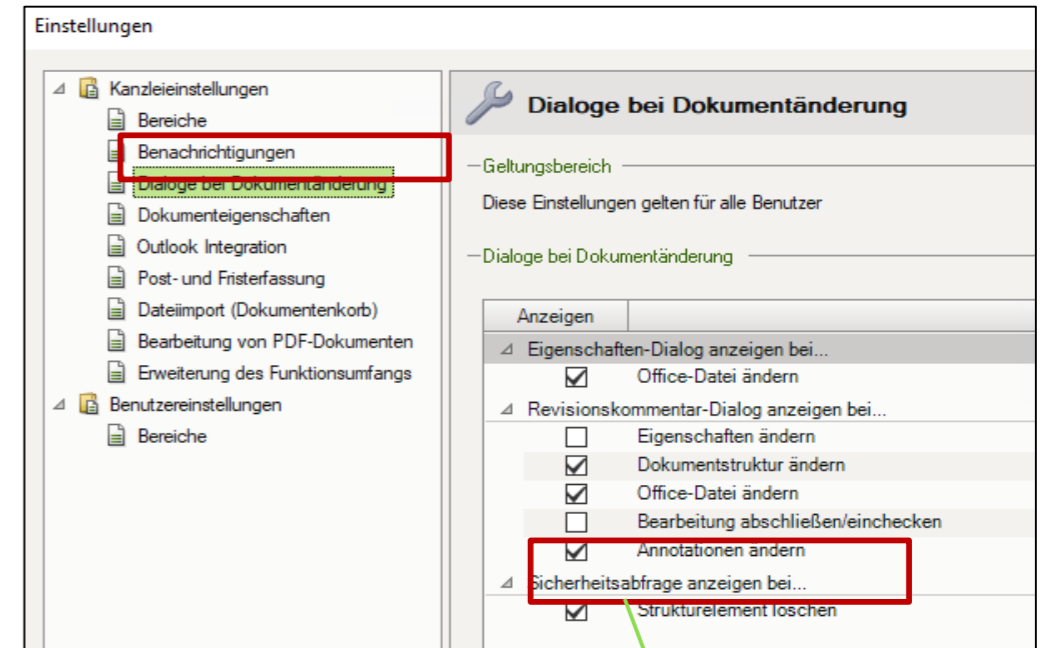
Einstellungen

Kanzleieinstellungen
Bereiche
Benachrichtigungen
Dialoge bei Dokumentänderung
Dokumenteigenschaften
Outlook Integration
Post- und Fristerfassung
Dateiimport (Dokumentenkorb)
Bearbeitung von PDF-Dokumenten
Erweiterung des Funktionsumfangs
Benutzereinstellungen
Bereiche

Dialoge bei Dokumentänderung

Geltungsbereich

Diese Einstellungen gelten für alle Benutzer

Dialoge bei Dokumentänderung

Anzeigen
Eigenschaften-Dialog anzeigen bei...
Office-Datei ändern
Revisionskommentar-Dialog anzeigen bei...
Eigenschaften ändern
Dokumentstruktur ändern
Office-Datei ändern
Bearbeitung abschließen/einchecken
Annotationen ändern
Sicherheitsabfrage anzeigen bei...
Strukturelement löschen